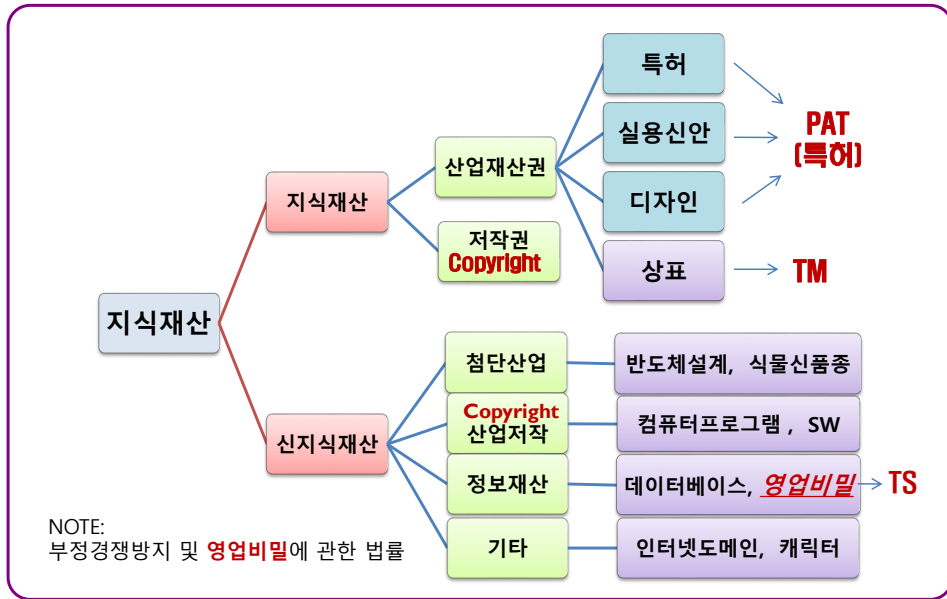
지식재산

지식재산

산업재산권

특허

실용신안

디자인

상표

PAT (특허)

TM

저작권 Copyright

신지식재산

첨단산업

반도체설계, 식물신품종

Copyright 산업저작

컴퓨터프로그램 , SW

정보재산

데이터베이스, 영업비밀

TS

기타

인터넷도메인, 캐릭터

NOTE:
부정경쟁방지 및 영업비밀에 관한 법률